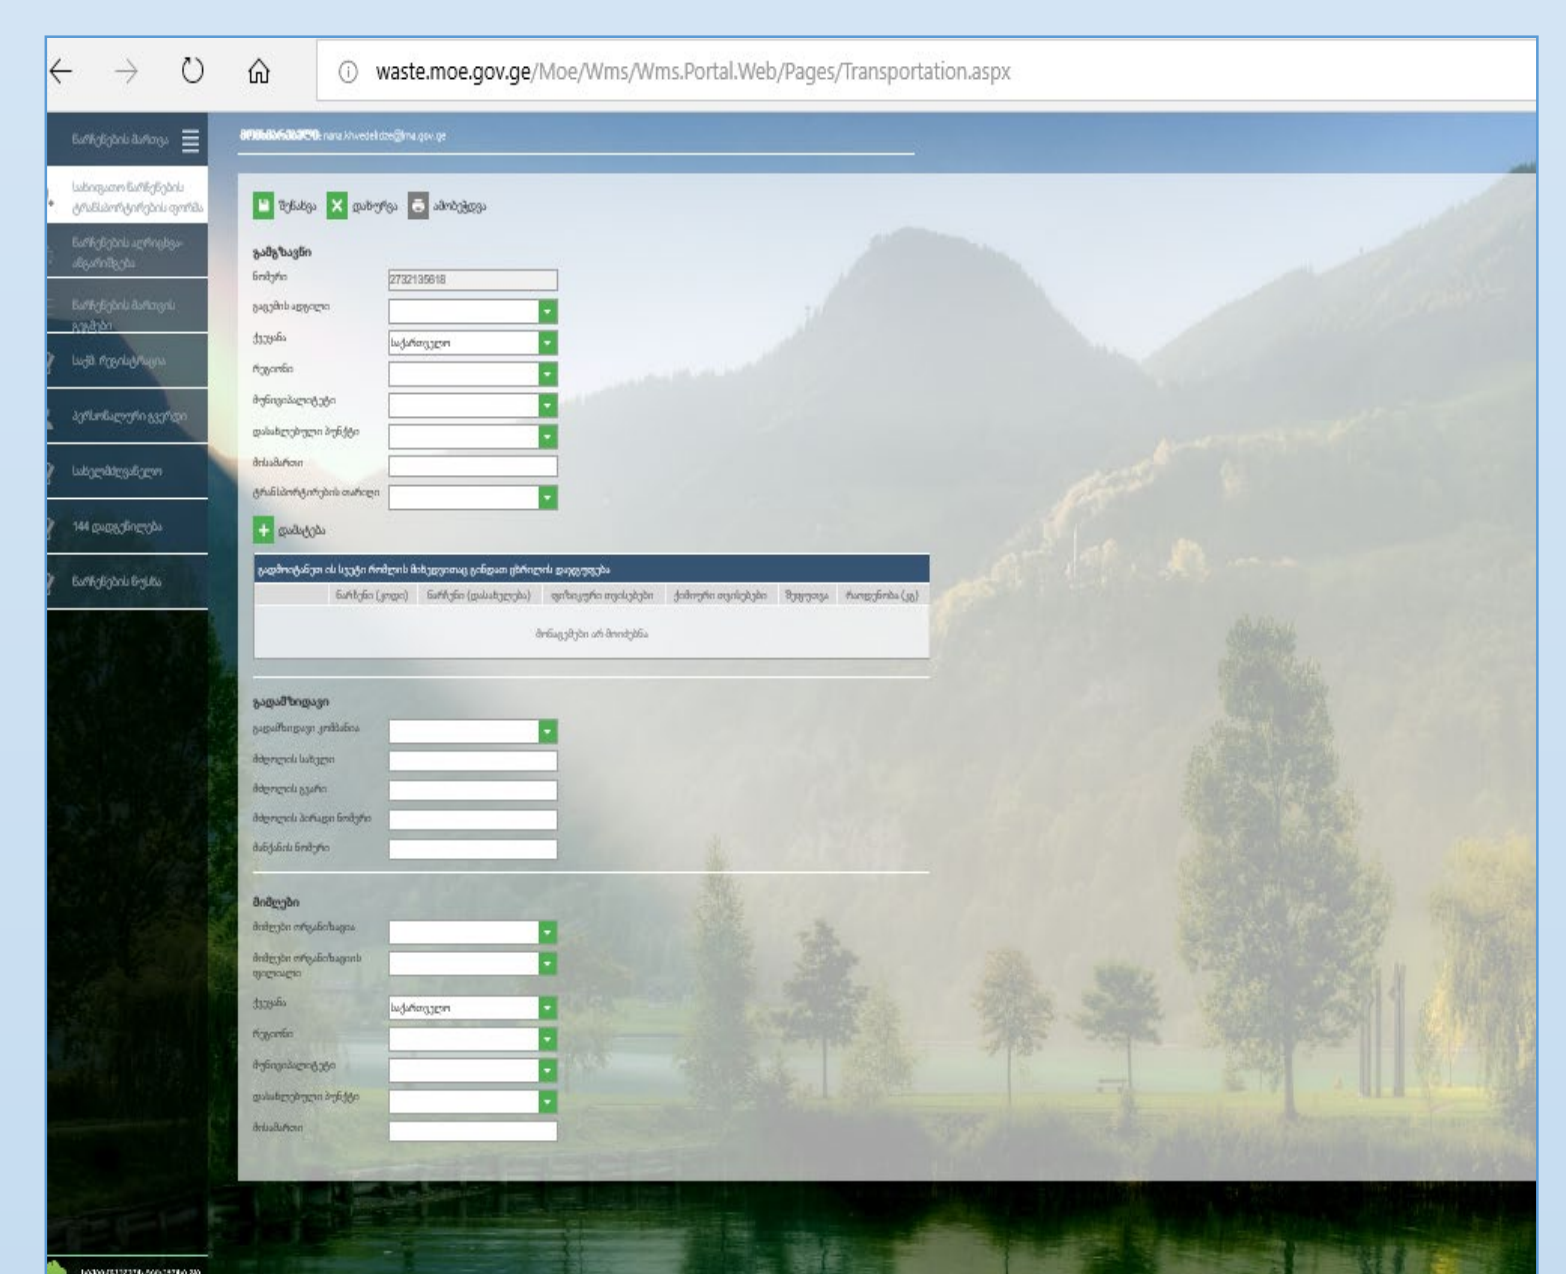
waste.moe.gov.ge/Moe/Wms/Wms.Portal.Web/Pages/Transportation.aspx

ნარჩენების მართვა

სახიფათო ნარჩენების ტრანსპორტირების ფორმა

ნარჩენების აღრიცხვა-ანგარიშგება

ნარჩენების მართვის გეგმები

საქმ. რეგისტრაცია

პერსონალური გვერდი

სახელმძღვანელო

144 დადგენილება

ნარჩენების ნუსხა

მომხმარებელი: nana.khvedelidze@moe.gov.ge

შენახვა დახურვა ამობეჭდვა

გამგზავნი

ნომერი 2732135818

გაგზავნის ადგილი

ქვეყანა საქართველო

რეგიონი

მუნიციპალიტეტი

დასახლებული პუნქტი

მისამართი

ტრანსპორტირების თარიღი

+ დამატება

გადაზიდვის ანუ სხვა რომლის მიხედვითაც ხდება ცხრილის დაჯგუფება

| | ნარჩენი (კოდი) | ნარჩენი (დასახელება) | ფიზიკური თვისებები | ქიმიური თვისებები | შეფუთვა | რაოდენობა (კგ) |
|---|---|---|---|---|---|---|
| მონაცემები არ მოიძებნა | | | | | | |

გადამზიდავი

გადამზიდავი კომპანია

მძღოლის სახელი

მძღოლის გვარი

მძღოლის პირადი ნომერი

მანქანის ნომერი

მიმღები

მიმღები ორგანიზაცია

მიმღები ორგანიზაციის ფილიალი

ქვეყანა საქართველო

რეგიონი

მუნიციპალიტეტი

დასახლებული პუნქტი

მისამართი